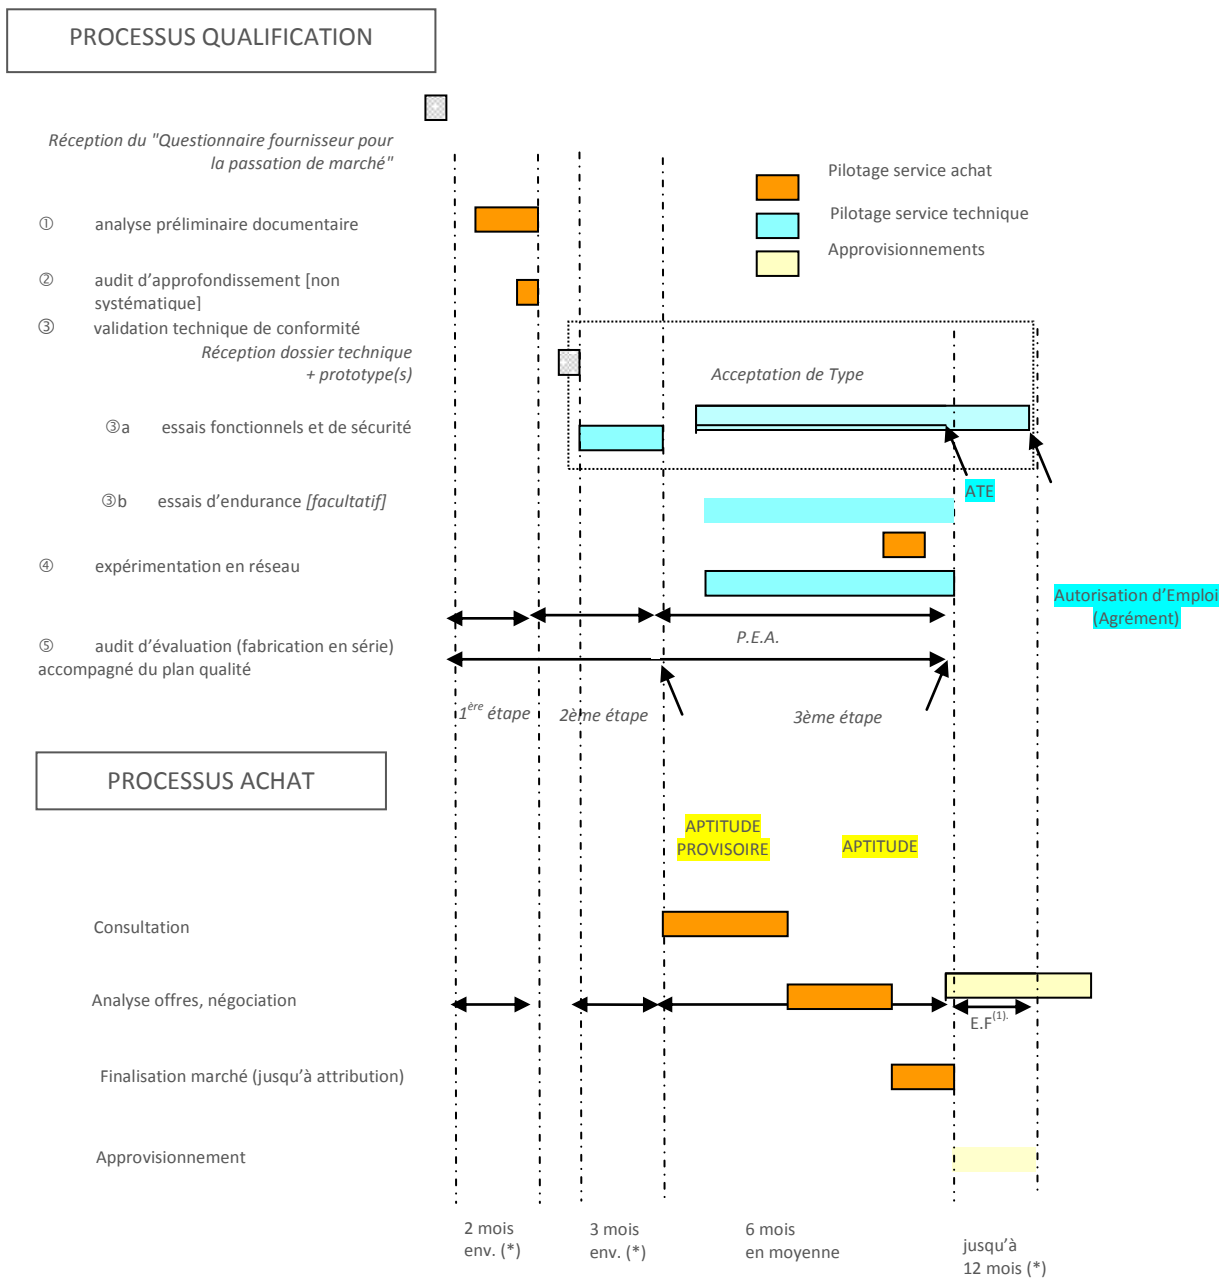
PROCESSUS QUALIFICATION

Réception du "Questionnaire fournisseur pour la passation de marché"

Pilotage service achat

Pilotage service technique

Approvisionnements

① analyse préliminaire documentaire

② audit d'approfondissement [non systématique]

③ validation technique de conformité

Réception dossier technique + prototype(s)

Acceptation de Type

③a essais fonctionnels et de sécurité

ATE

③b essais d'endurance [facultatif]

④ expérimentation en réseau

Autorisation d'Emploi (Agrément)

P.E.A.

⑤ audit d'évaluation (fabrication en série) accompagné du plan qualité

$1^{ère}$ étape

2ème étape

3ème étape

PROCESSUS ACHAT

APTITUDE PROVISOIRE

APTITUDE

Consultation

Analyse offres, négociation

E.F$^{(1)}$.

Finalisation marché (jusqu'à attribution)

Approvisionnement

2 mois env. (*)

3 mois env. (*)

6 mois en moyenne

jusqu'à 12 mois (*)